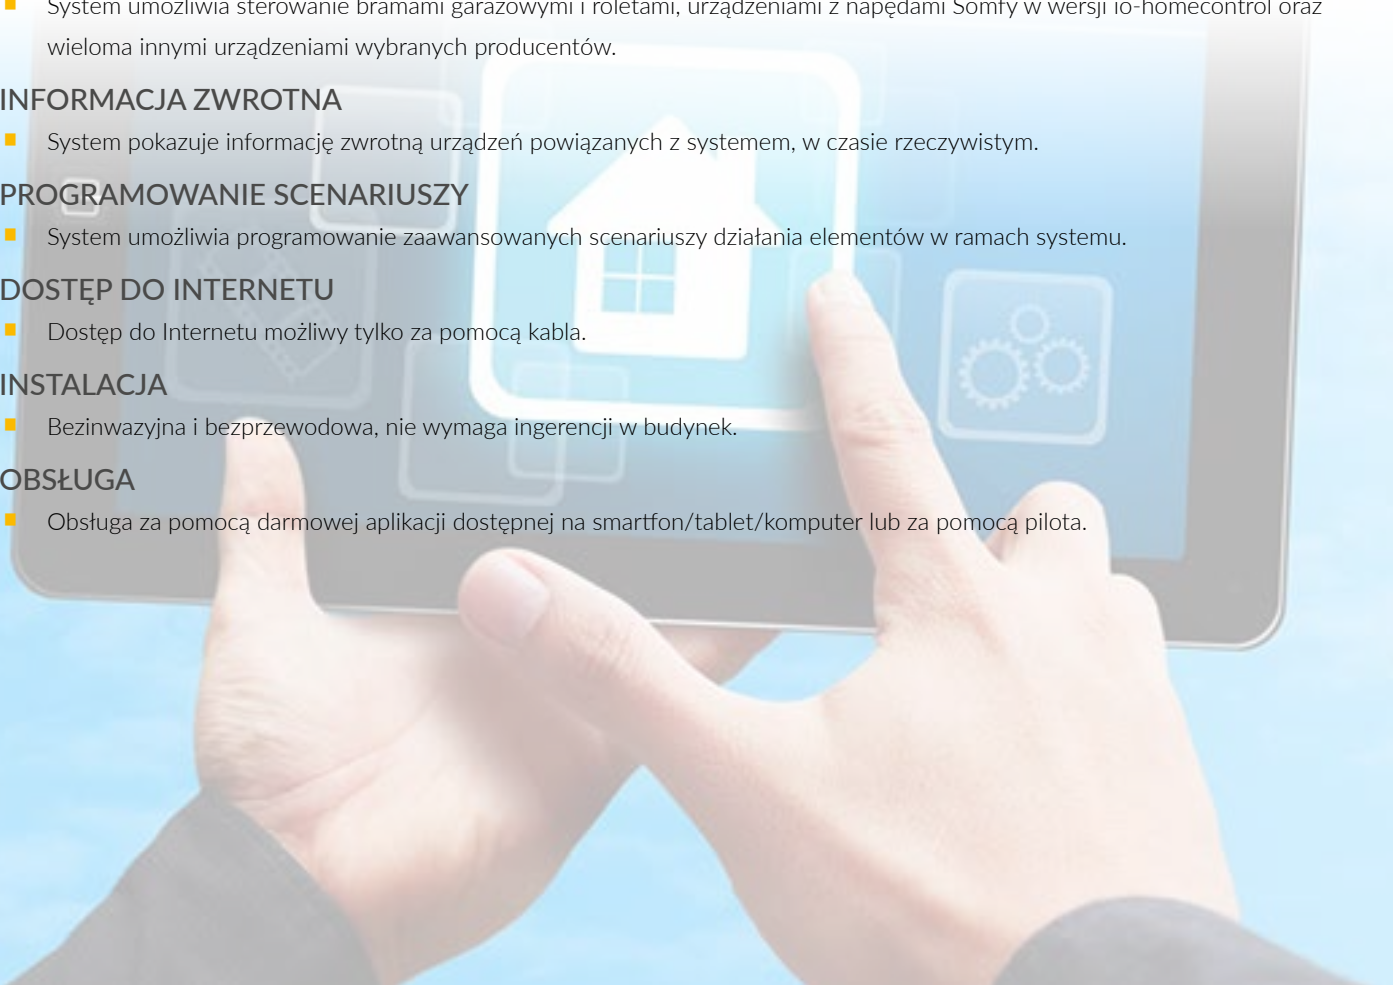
System umożliwia sterowanie bramami garażowymi i roletami, urządzeniami z napędami Somfy w wersji io-homecontrol oraz wieloma innymi urządzeniami wybranych producentów.

INFORMACJA ZWROTNA

System pokazuje informację zwrotną urządzeń powiązanych z systemem, w czasie rzeczywistym.

PROGRAMOWANIE SCENARIUSZY

System umożliwia programowanie zaawansowanych scenariuszy działania elementów w ramach systemu.

DOSTĘP DO INTERNETU

Dostęp do Internetu możliwy tylko za pomocą kabla.

INSTALACJA

Bezinwazyjna i bezprzewodowa, nie wymaga ingerencji w budynek.

OBSŁUGA

Obsługa za pomocą darmowej aplikacji dostępnej na smartfon/tablet/komputer lub za pomocą pilota.